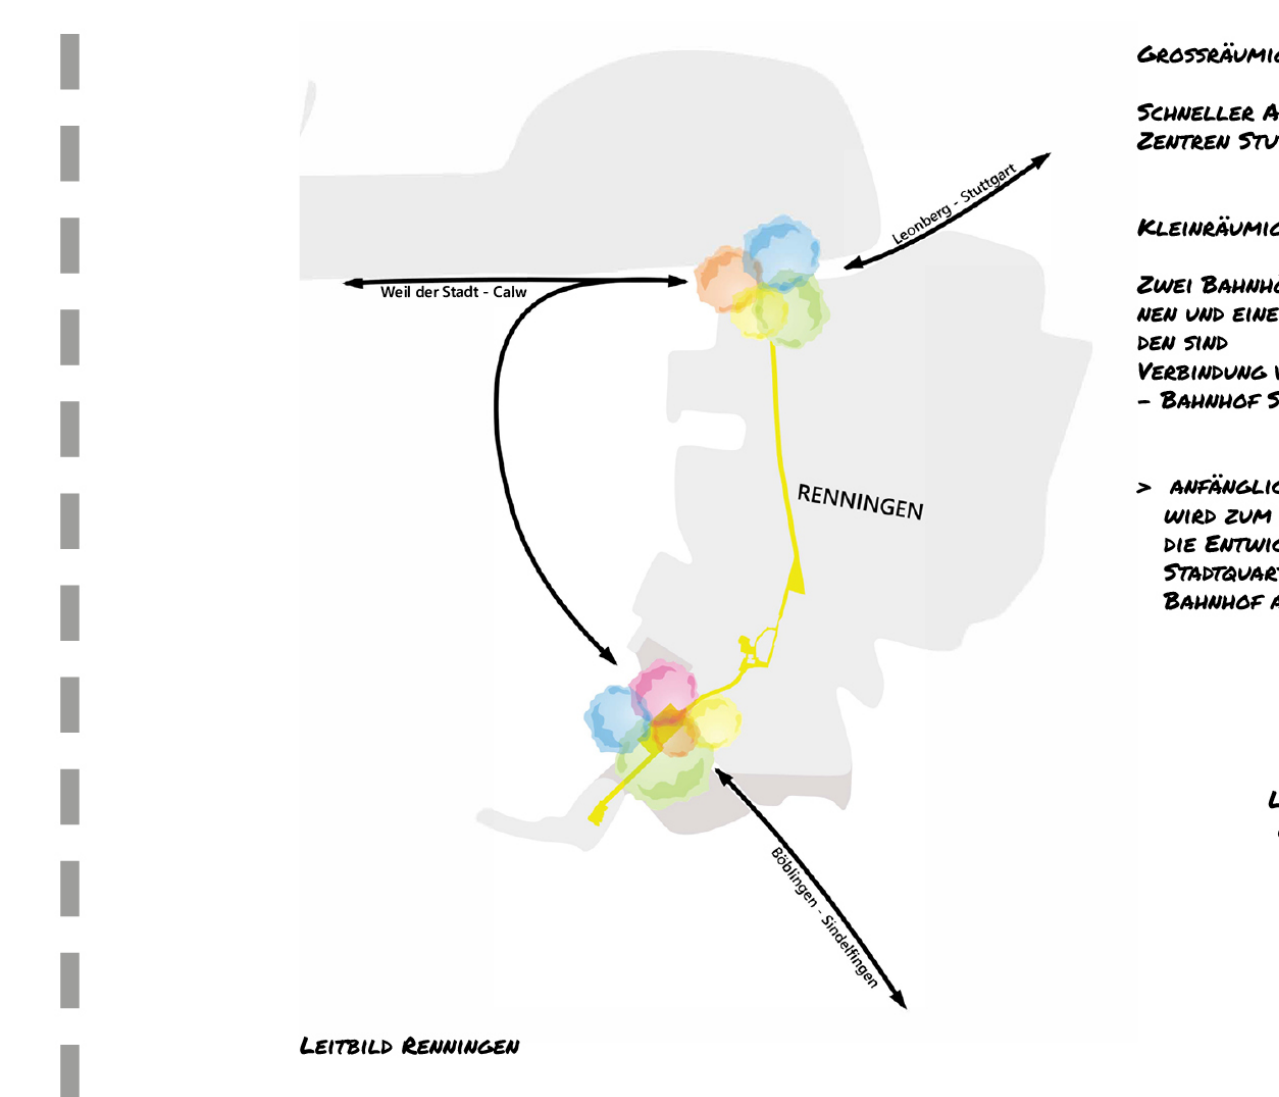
Leonberg - Stuttgart

Weil der Stadt - Calw

RENNINGEN

Böblingen - Sindelfingen

Leitbild Renningen

Grossräumi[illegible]

Schneller A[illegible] Zentren Stu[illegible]

Kleinräumi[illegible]

Zwei Bahnh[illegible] nen und eine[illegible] den sind Verbindung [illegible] - Bahnhof S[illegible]

> anfänglic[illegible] wird zum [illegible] die Entwic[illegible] Stadtquar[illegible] Bahnhof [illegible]

L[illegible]